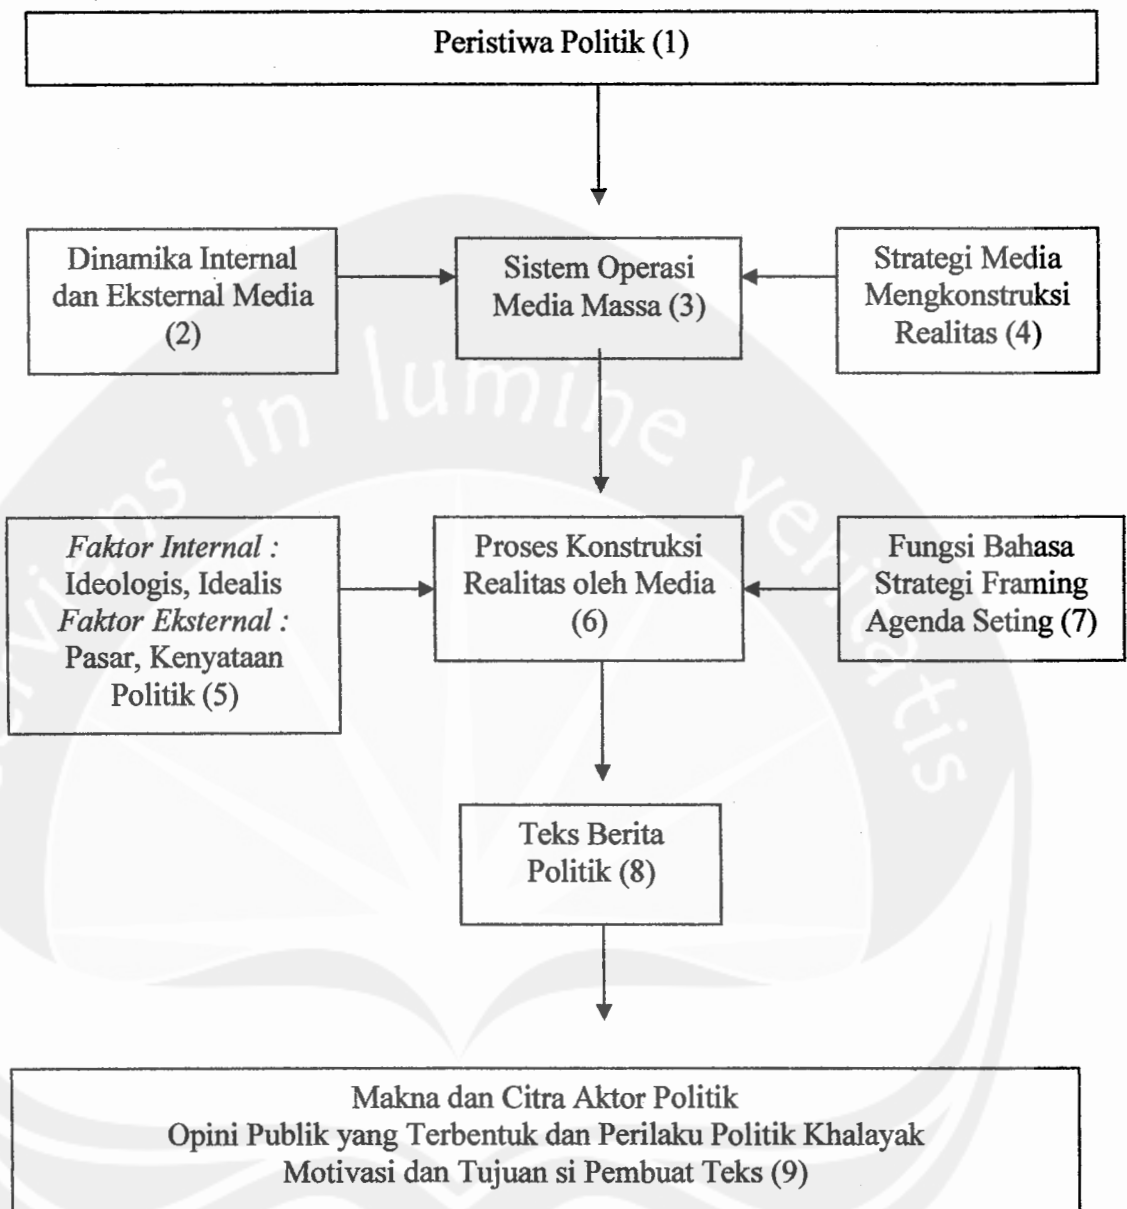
Peristiwa Politik (1)

Dinamika Internal dan Eksternal Media (2)

Sistem Operasi Media Massa (3)

Strategi Media Mengkonstruksi Realitas (4)

*Faktor Internal :* Ideologis, Idealis *Faktor Eksternal :* Pasar, Kenyataan Politik (5)

Proses Konstruksi Realitas oleh Media (6)

Fungsi Bahasa Strategi Framing Agenda Seting (7)

Teks Berita Politik (8)

Makna dan Citra Aktor Politik
Opini Publik yang Terbentuk dan Perilaku Politik Khalayak
Motivasi dan Tujuan si Pembuat Teks (9)

in lumine veritatis